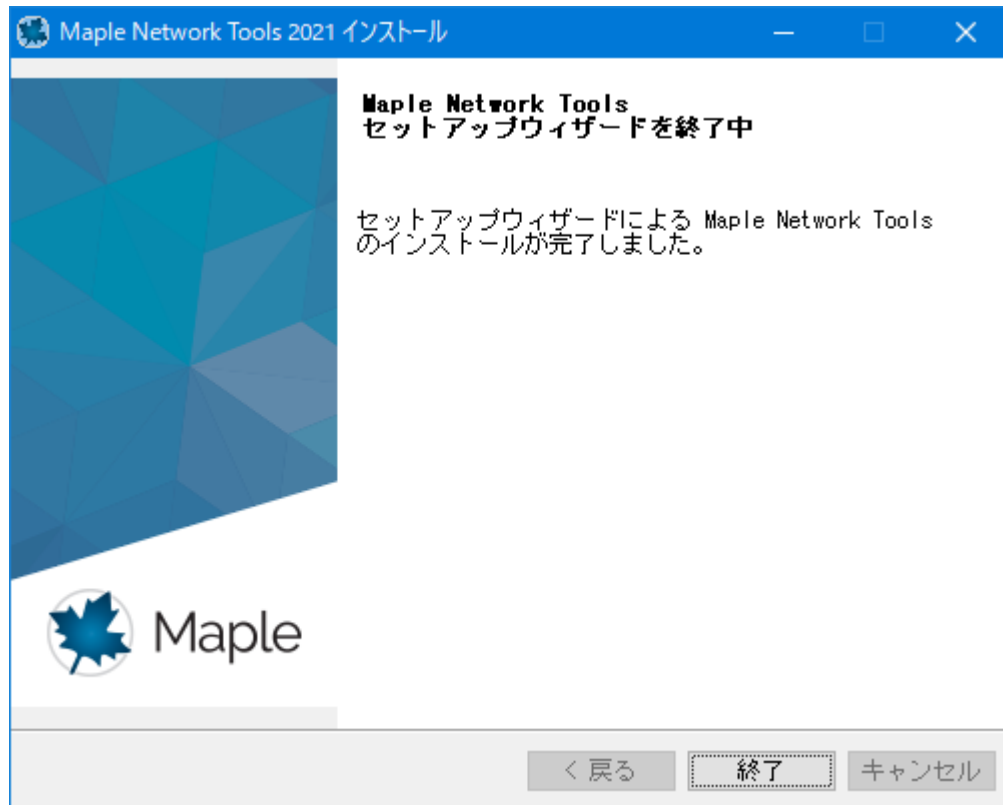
Maple Network Tools 2021 インストール

Maple Network Tools
セットアップウィザードを終了中

セットアップウィザードによる Maple Network Tools のインストールが完了しました。

Maple

< 戻る
終了
キャンセル